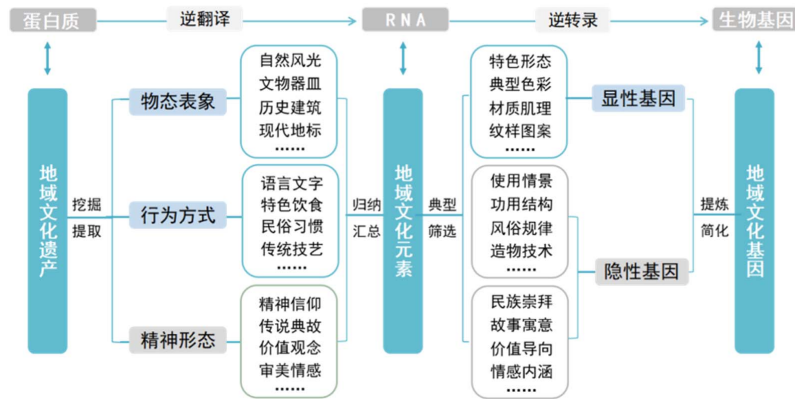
蛋白质
逆翻译
RNA
逆转录
生物基因

地域文化遗产
挖掘
提取

物态表象
自然风光
文物器皿
历史建筑
现代地标
……

行为方式
语言文字
特色饮食
民俗习惯
传统技艺
……

精神形态
精神信仰
传说典故
价值观念
审美情感
……

归纳
汇总

地域文化元素

典型
筛选

特色形态
典型色彩
材质肌理
纹样图案
……

显性基因

使用情景
功用结构
风俗规律
造物技术
……

隐性基因

民族崇拜
故事寓意
价值导向
情感内涵
……

提炼
简化

地域文化基因